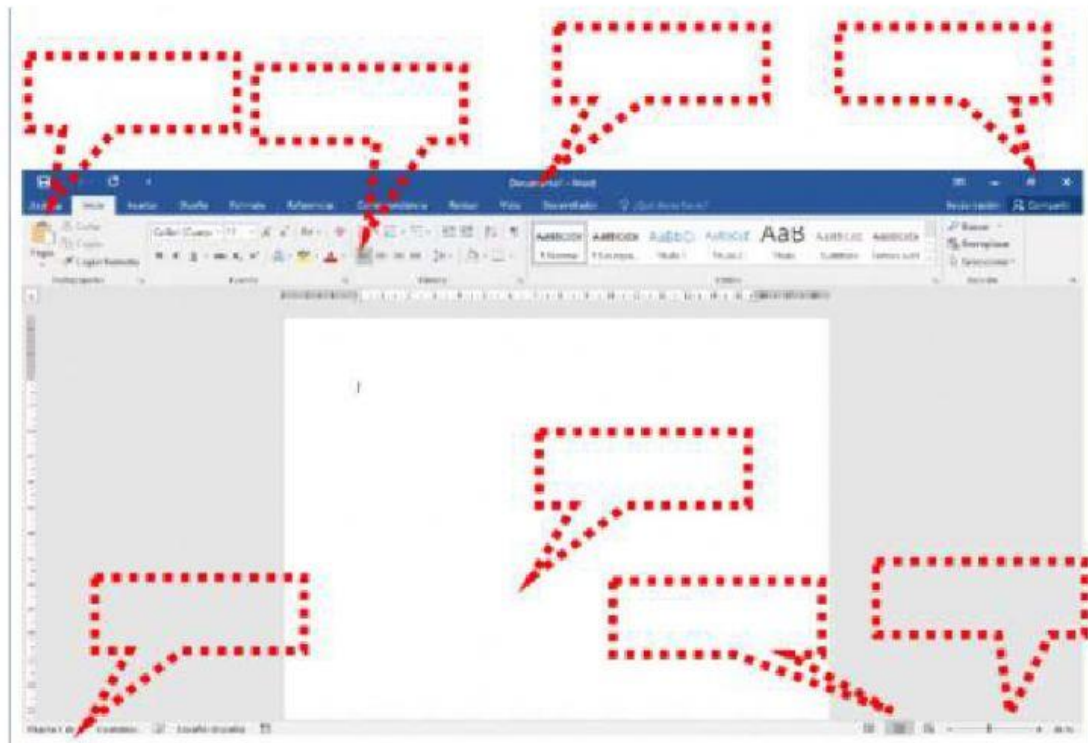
Documento1 - Word

Archivo Inicio Insertar Diseño Formato Referencias Correspondencia Revisar Vista Desarrollador ¿Qué desea hacer? Iniciar sesión Compartir

Pegar Cortar Copiar Copiar formato Portapapeles

Calibri (Cuerpo) 11 Fuente

Párrafo

AaBbCcDd AaBbCcDd AaBbC AaBbCc AaB AaBbCcD AaBbCcDd
¶ Normal ¶ Sin espa... Título 1 Título 2 Título Subtítulo Énfasis sutil
Estilos

Buscar Reemplazar Seleccionar Edición

Página 1 de 1 0 palabras Español (España)